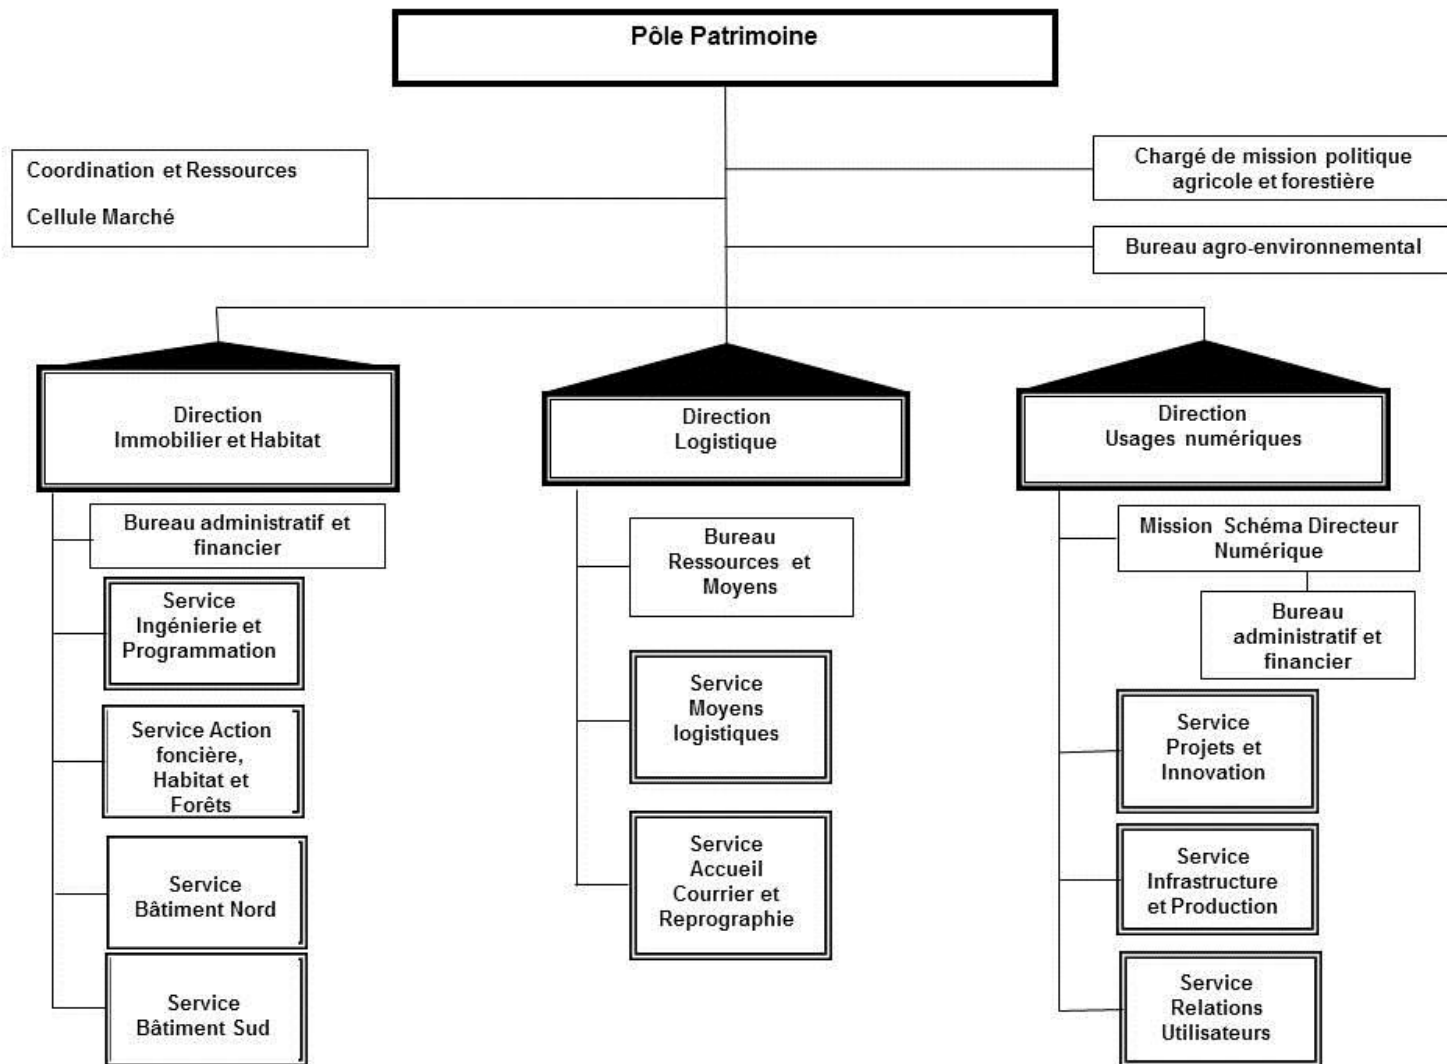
Pôle Patrimoine

Coordination et Ressources

Cellule Marché

Chargé de mission politique agricole et forestière

Bureau agro-environnemental

Direction Immobilier et Habitat

Bureau administratif et financier

Service Ingénierie et Programmation

Service Action foncière, Habitat et Forêts

Service Bâtiment Nord

Service Bâtiment Sud

Direction Logistique

Bureau Ressources et Moyens

Service Moyens logistiques

Service Accueil Courrier et Reprographie

Direction Usages numériques

Mission Schéma Directeur Numérique

Bureau administratif et financier

Service Projets et Innovation

Service Infrastructure et Production

Service Relations Utilisateurs